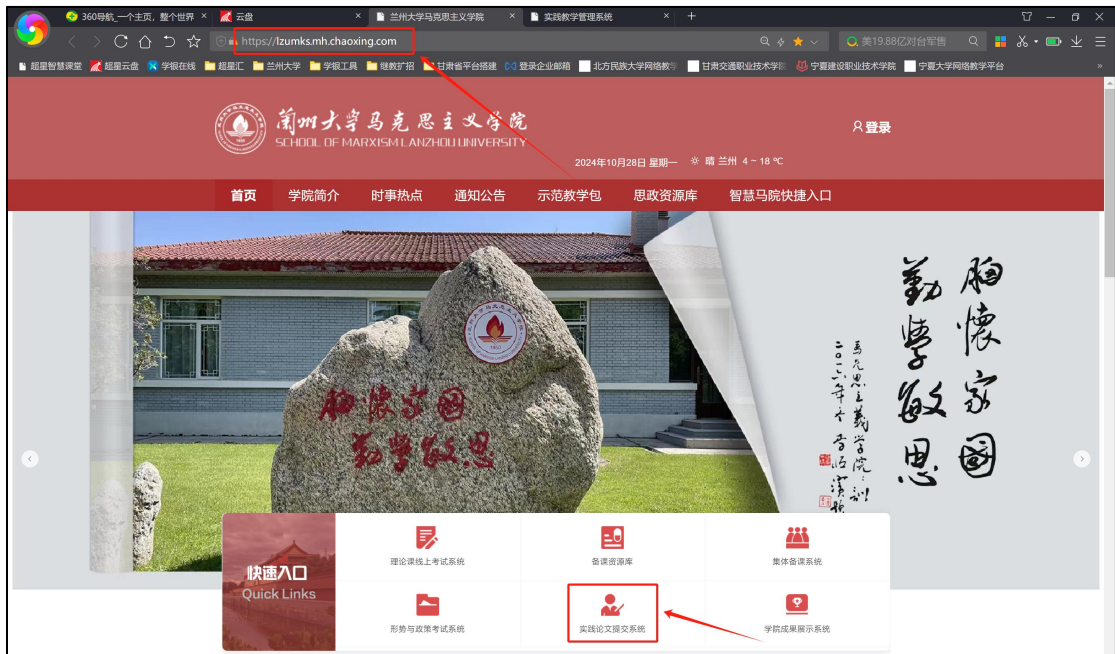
360导航_一个主页，整个世界 × 云盘 × 兰州大学马克思主义学院 × 实践教学管理系统 × +

https://lzumks.mh.chaoxing.com

美19.88亿对台军售

超星智慧课堂 超星云盘 学银在线 超星汇 兰州大学 学银工具 继教扩招 甘肃省平台搭建 登录企业邮箱 北方民族大学网络教学 甘肃交通职业技术学院 宁夏建设职业技术学院 宁夏大学网络教学平台

蘭州大學馬克思主義學院
SCHOOL OF MARXISM LANZHOU UNIVERSITY

登录

2024年10月28日 星期一 晴 兰州 4 ~ 18 ℃

首页 学院简介 时事热点 通知公告 示范教学包 思政资源库 智慧马院快捷入口

胸懷家國 勤學敏思

胸懷家國 勤學敏思

馬克思主義學院 二〇二一年十 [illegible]

快速入口
Quick Links

理论课线上考试系统
备课资源库
集体备课系统
形势与政策考试系统
实践论文提交系统
学院成果展示系统